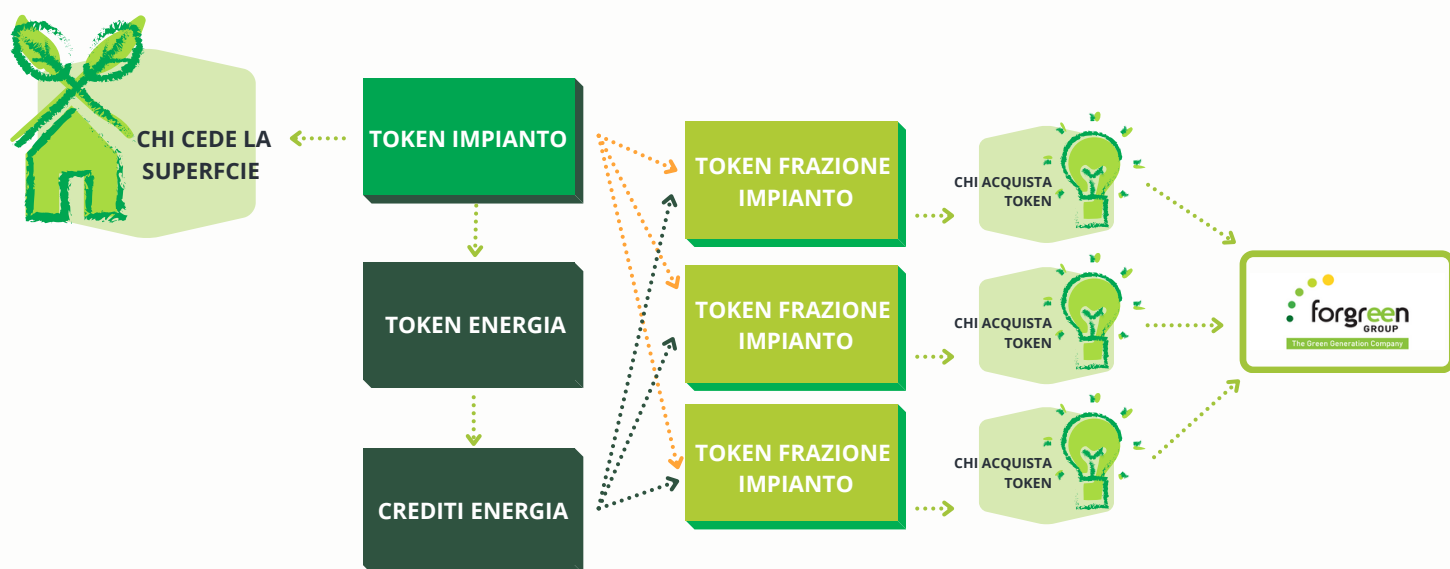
CHI CEDE LA SUPERFCIE

TOKEN IMPIANTO

TOKEN ENERGIA

CREDITI ENERGIA

TOKEN FRAZIONE IMPIANTO

TOKEN FRAZIONE IMPIANTO

TOKEN FRAZIONE IMPIANTO

CHI ACQUISTA TOKEN

CHI ACQUISTA TOKEN

CHI ACQUISTA TOKEN

forgreen GROUP
The Green Generation Company